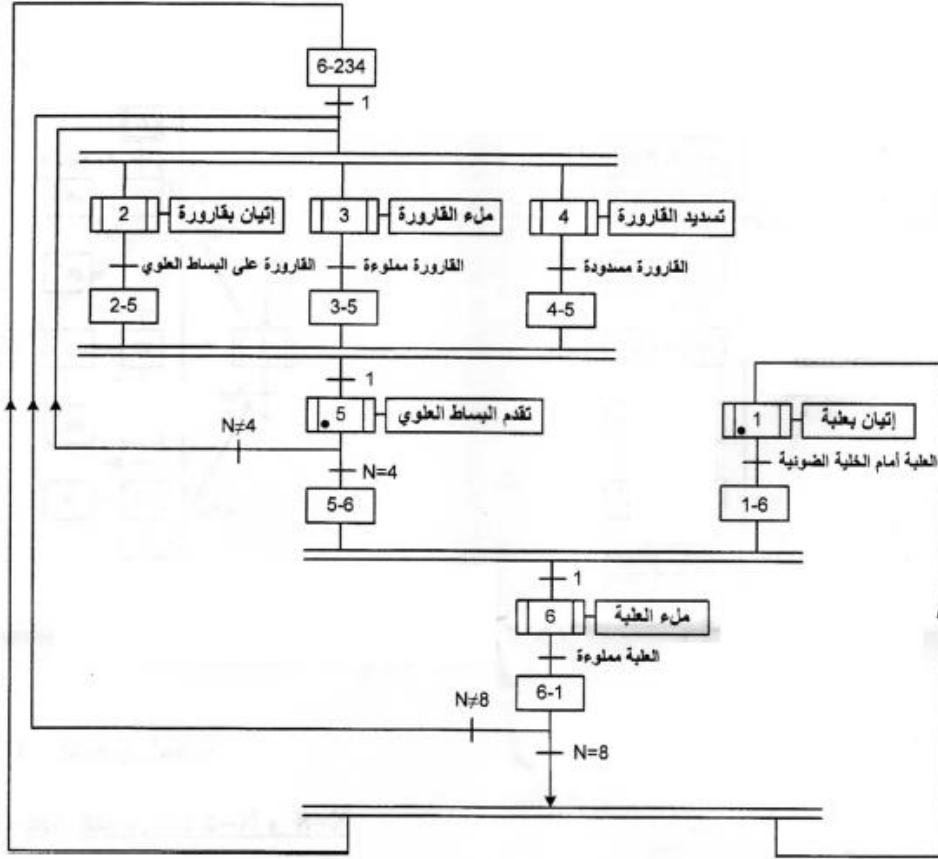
6-234

1

2
إتيان بقارورة

3
ملء القارورة

4
تسديد القارورة

القارورة على البساط العلوي

القارورة مملوءة

القارورة مسدودة

2-5

3-5

4-5

1

5
تقدم البساط العلوي

N≠4

N=4

5-6

1
إتيان بعلبة

العلبة أمام الخلية الضوئية

1-6

1

6
ملء العلبة

العلبة مملوءة

6-1

N≠8

N=8